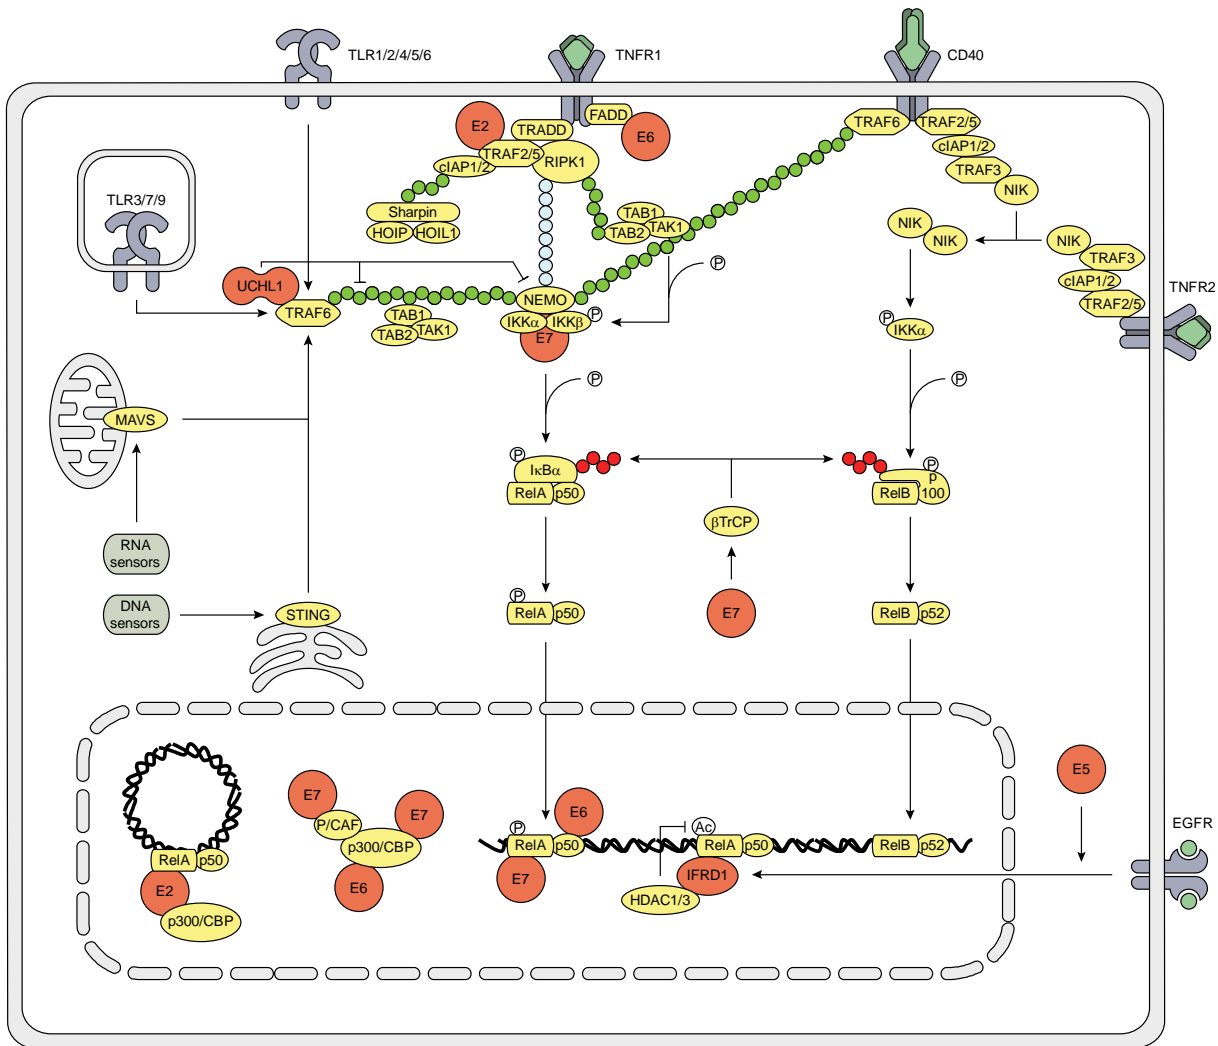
TLR1/2/4/5/6
TNFR1
CD40
E2
TRADD
FADD
E6
TRAF2/5
RIPK1
cIAP1/2
TRAF6
TRAF2/5
cIAP1/2
TRAF3
NIK
Sharpin
HOIP
HOIL1
TAB1
TAB2
TAK1
TLR3/7/9
NIK
NIK
NIK
TRAF3
cIAP1/2
TRAF2/5
TNFR2
Ⓟ
UCHL1
TRAF6
TAB1
TAB2
TAK1
NEMO
IKKα
IKKβ
Ⓟ
E7
Ⓟ
IKKα
MAVS
Ⓟ
Ⓟ
Ⓟ
IκBα
RelA
p50
Ⓟ
p
RelB
100
βTrCP
RNA sensors
DNA sensors
STING
Ⓟ
RelA
p50
E7
RelB
p52
E7
E7
E6
E5
P/CAF
p300/CBP
Ⓟ
RelA
p50
Ac
RelA
p50
RelB
p52
EGFR
RelA
p50
E2
E6
E7
IFRD1
HDAC1/3
p300/CBP